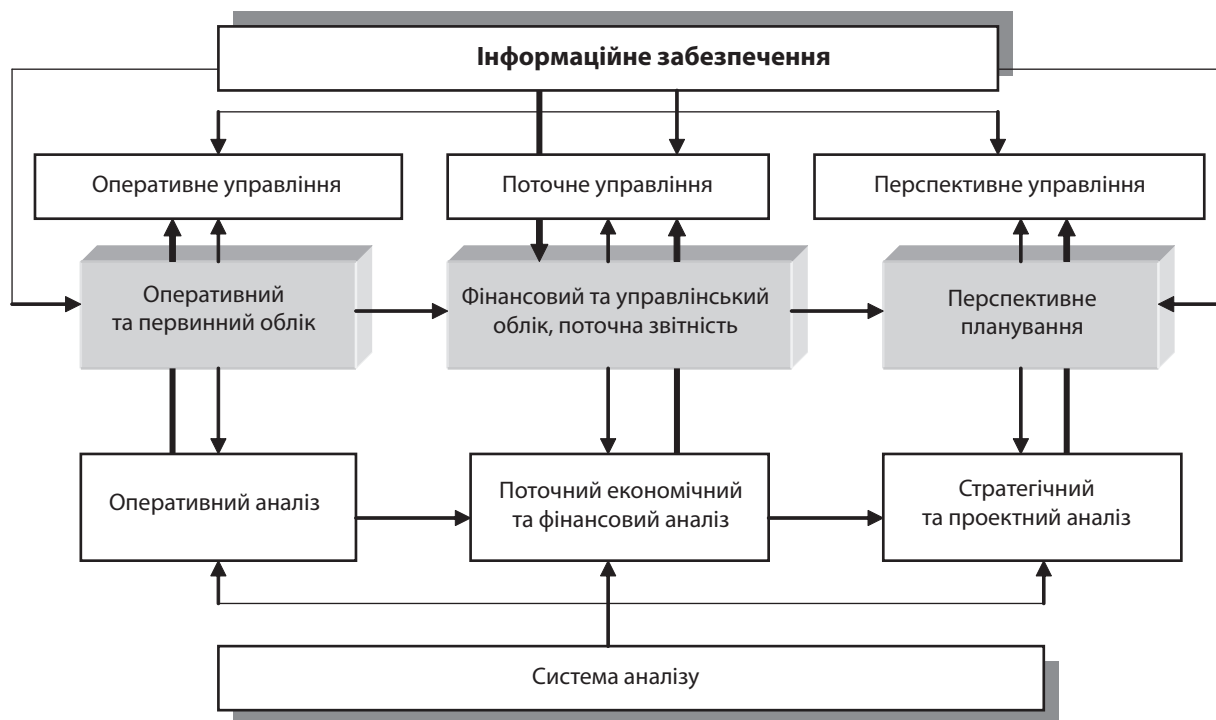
**Інформаційне забезпечення**

Оперативне управління

Поточне управління

Перспективне управління

Оперативний та первинний облік

Фінансовий та управлінський облік, поточна звітність

Перспективне планування

Оперативний аналіз

Поточний економічний та фінансовий аналіз

Стратегічний та проектний аналіз

Система аналізу